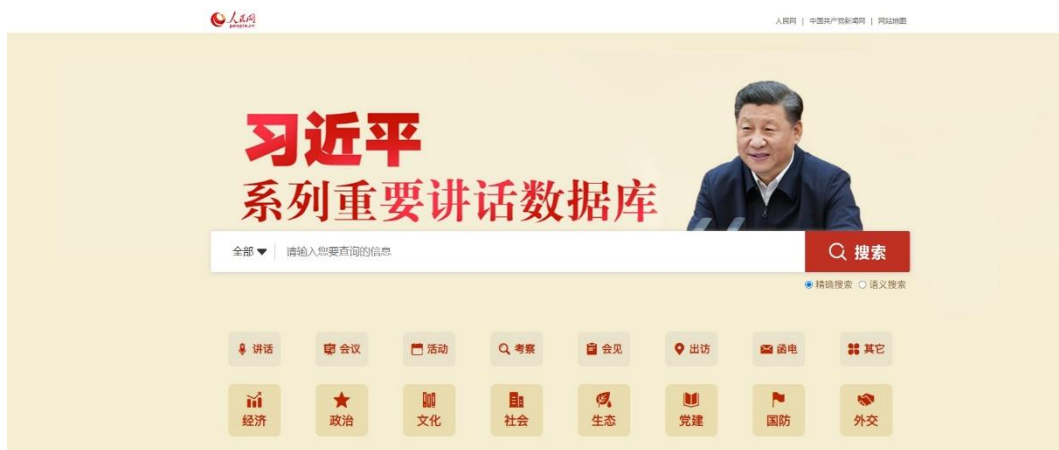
人民网
people.cn

人民网 | 中国共产党新闻网 | 网站地图

习近平
系列重要讲话数据库

全部 ▼ 请输入您要查询的信息

搜索

精确搜索 语义搜索

讲话 会议 活动 考察 会见 出访 函电 其它

经济 政治 文化 社会 生态 党建 国防 外交